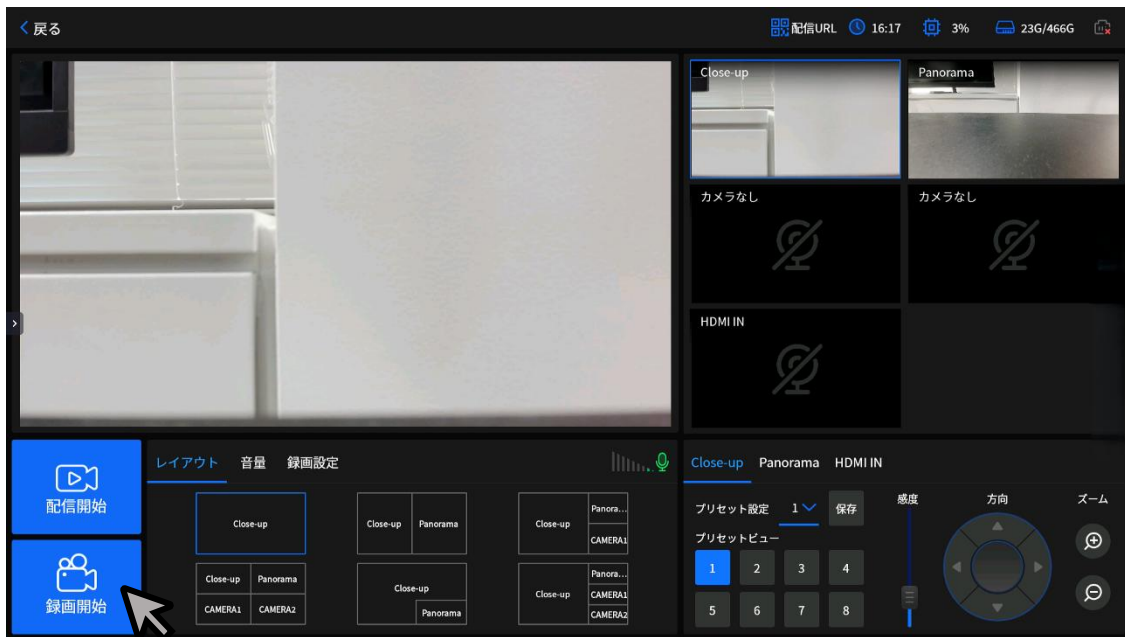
く戻る

配信URL 16:17 3% 23G/466G

Close-up
Panorama
カメラなし
カメラなし
HDMI IN

配信開始
録画開始

レイアウト 音量 録画設定

Close-up
Close-up Panorama
Close-up Panora... CAMERA1
Close-up Panorama CAMERA1 CAMERA2
Close-up Panorama
Close-up Panora... CAMERA1 CAMERA2

Close-up Panorama HDMI IN

プリセット設定 1 保存
プリセットビュー
1 2 3 4
5 6 7 8

感度
方向
ズーム